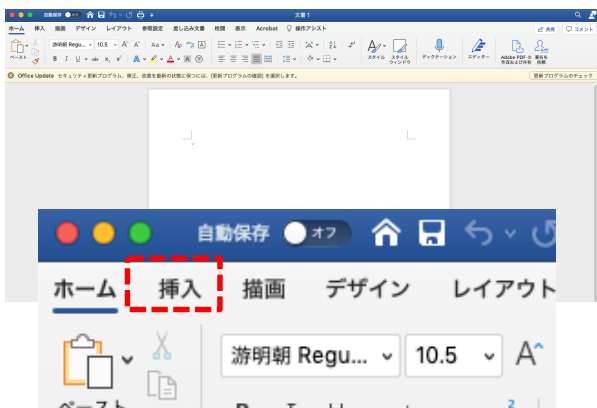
自動保存 オフ 文書 1

ホーム 挿入 描画 デザイン レイアウト 参考資料 差し込み文書 校閲 表示 Acrobat 操作アシスト

共有 コメント

ペースト 游明朝 Regu... 10.5 スタイル スタイルウィンドウ ディクテーション エディター Adobe PDF の作成および共有 署名を依頼

Office Update セキュリティ更新プログラム、修正、改善を最新の状態に保つには、[更新プログラムの確認] を選択します。 更新プログラムのチェック

自動保存 オフ

ホーム 挿入 描画 デザイン レイアウト

游明朝 Regu... 10.5

ペースト